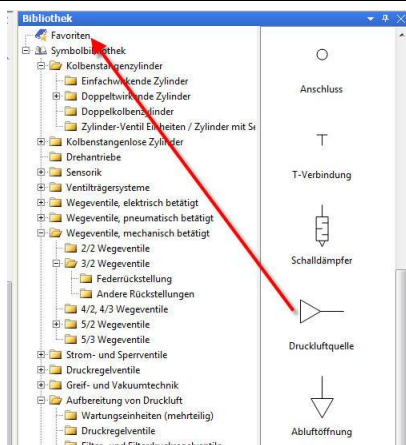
Bibliothek

Favoriten
Symbolbibliothek
Kolbenstangenzylinder
Einfachwirkende Zylinder
Doppeltwirkende Zylinder
Doppelkolbenzylinder
Zylinder-Ventil Einheiten / Zylinder mit Se
Kolbenstangenlose Zylinder
Drehantriebe
Sensorik
Ventilträgersysteme
Wegeventile, elektrisch betätigt
Wegeventile, pneumatisch betätigt
Wegeventile, mechanisch betätigt
2/2 Wegeventile
3/2 Wegeventile
Federrückstellung
Andere Rückstellungen
4/2, 4/3 Wegeventile
5/2 Wegeventile
5/3 Wegeventile
Strom- und Sperrventile
Druckregelventile
Greif- und Vakuumtechnik
Aufbereitung von Druckluft
Wartungseinheiten (mehrteilig)
Druckregelventile
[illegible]

Anschluss
T-Verbindung
Schalldämpfer
Druckluftquelle
Abluftöffnung